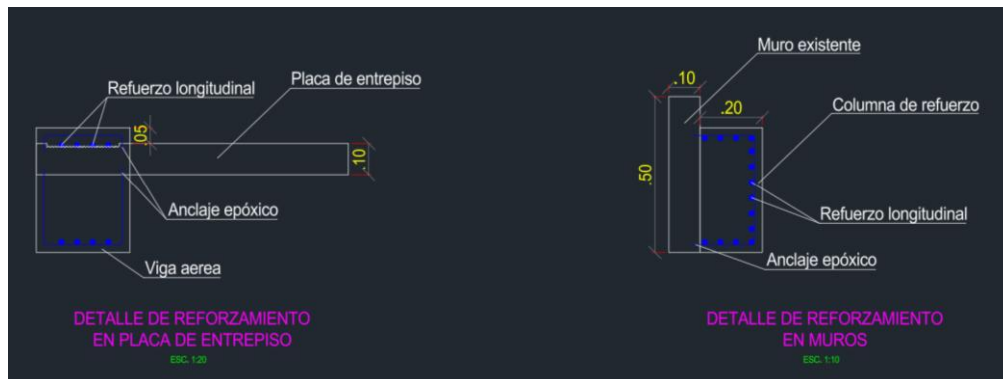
Refuerzo longitudinal

Placa de entrepiso

.05

.10

Anclaje epóxico

Viga aerea

DETALLE DE REFORZAMIENTO
EN PLACA DE ENTREPISO
ESC. 1:20

Muro existente

.10

.20

Columna de refuerzo

.50

Refuerzo longitudinal

Anclaje epóxico

DETALLE DE REFORZAMIENTO
EN MUROS
ESC. 1:10